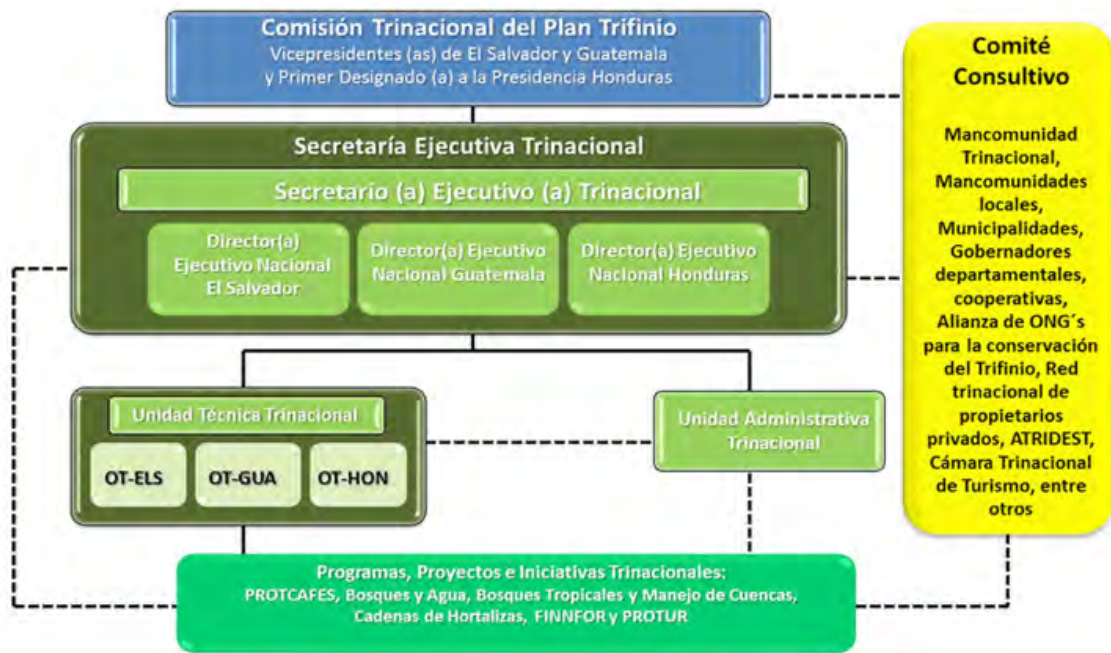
Comisión Trinacional del Plan Trifinio
Vicepresidentes (as) de El Salvador y Guatemala y Primer Designado (a) a la Presidencia Honduras

Comité Consultivo

Mancomunidad Trinacional, Mancomunidades locales, Municipalidades, Gobernadores departamentales, cooperativas, Alianza de ONG´s para la conservación del Trifinio, Red trinacional de propietarios privados, ATRIDEST, Cámara Trinacional de Turismo, entre otros

Secretaría Ejecutiva Trinacional

Secretario (a) Ejecutivo (a) Trinacional

Director(a) Ejecutivo Nacional El Salvador

Director(a) Ejecutivo Nacional Guatemala

Director(a) Ejecutivo Nacional Honduras

Unidad Técnica Trinacional

OT-ELS

OT-GUA

OT-HON

Unidad Administrativa Trinacional

Programas, Proyectos e Iniciativas Trinacionales:
PROTCAFES, Bosques y Agua, Bosques Tropicales y Manejo de Cuencas, Cadenas de Hortalizas, FINNFOR y PROTUR